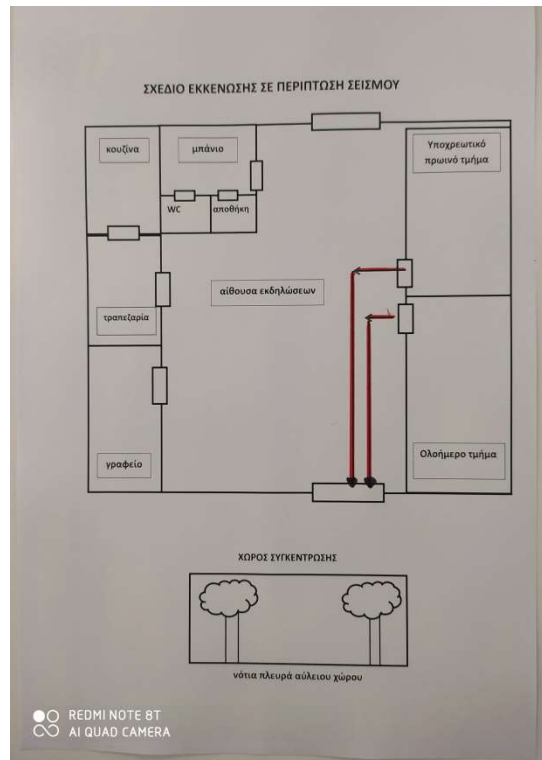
ΣΧΕΔΙΟ ΕΚΚΕΝΩΣΗΣ ΣΕ ΠΕΡΙΠΤΩΣΗ ΣΕΙΣΜΟΥ

κουζίνα

μπάνιο

WC

αποθήκη

Υποχρεωτικό πρωινό τμήμα

αίθουσα εκδηλώσεων

τραπεζαρία

γραφείο

Ολοήμερο τμήμα

ΧΩΡΟΣ ΣΥΓΚΕΝΤΡΩΣΗΣ

νότια πλευρά αύλειου χώρου

REDMI NOTE 8T
AI QUAD CAMERA